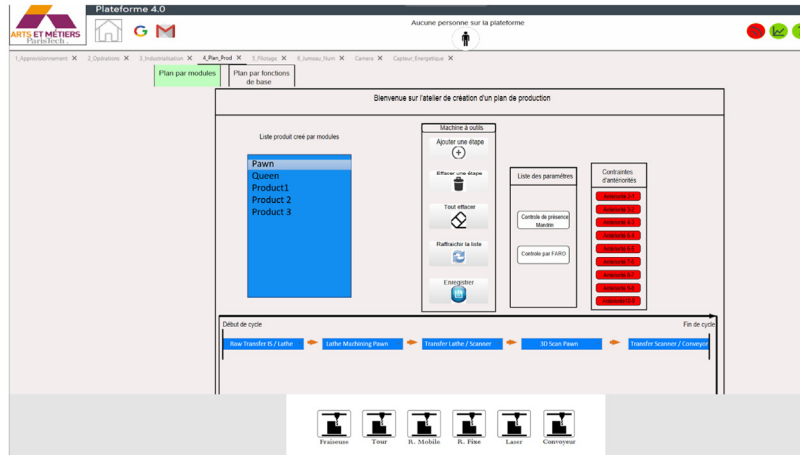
ARTS ET MÉTIERS ParisTech

Plateforme 4.0

Aucune personne sur la plateforme

1_Approvisionnement ✕ 2_Opérations ✕ 3_Industrialisation ✕ 4_Plan_Prod ✕ 5_Pilotage ✕ 6_Jumeau_Num ✕ Camera ✕ Capteur_Energetique ✕

Plan par modules

Plan par fonctions de base

Bienvenue sur l'atelier de création d'un plan de production

Liste produit creé par modules

Pawn
Queen
Product1
Product 2
Product 3

Machine à outils

Ajouter une étape

Effacer une étape

Tout effacer

Rafraichir la liste

Enregistrer

Liste des paramètres

Controle de présence Mandrin

Controle par FARO

Contraintes d'antériorités

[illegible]
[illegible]
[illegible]
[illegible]
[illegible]
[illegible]
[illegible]
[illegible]
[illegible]

Début de cycle

Fin de cycle

Raw Transfer IS / Lathe

Lathe Machining Pawn

Transfer Lathe / Scanner

3D Scan Pawn

Transfer Scanner / Conveyor

Fraiseuse

Tour

R. Mobile

R. Fixe

Laser

Convoyeur